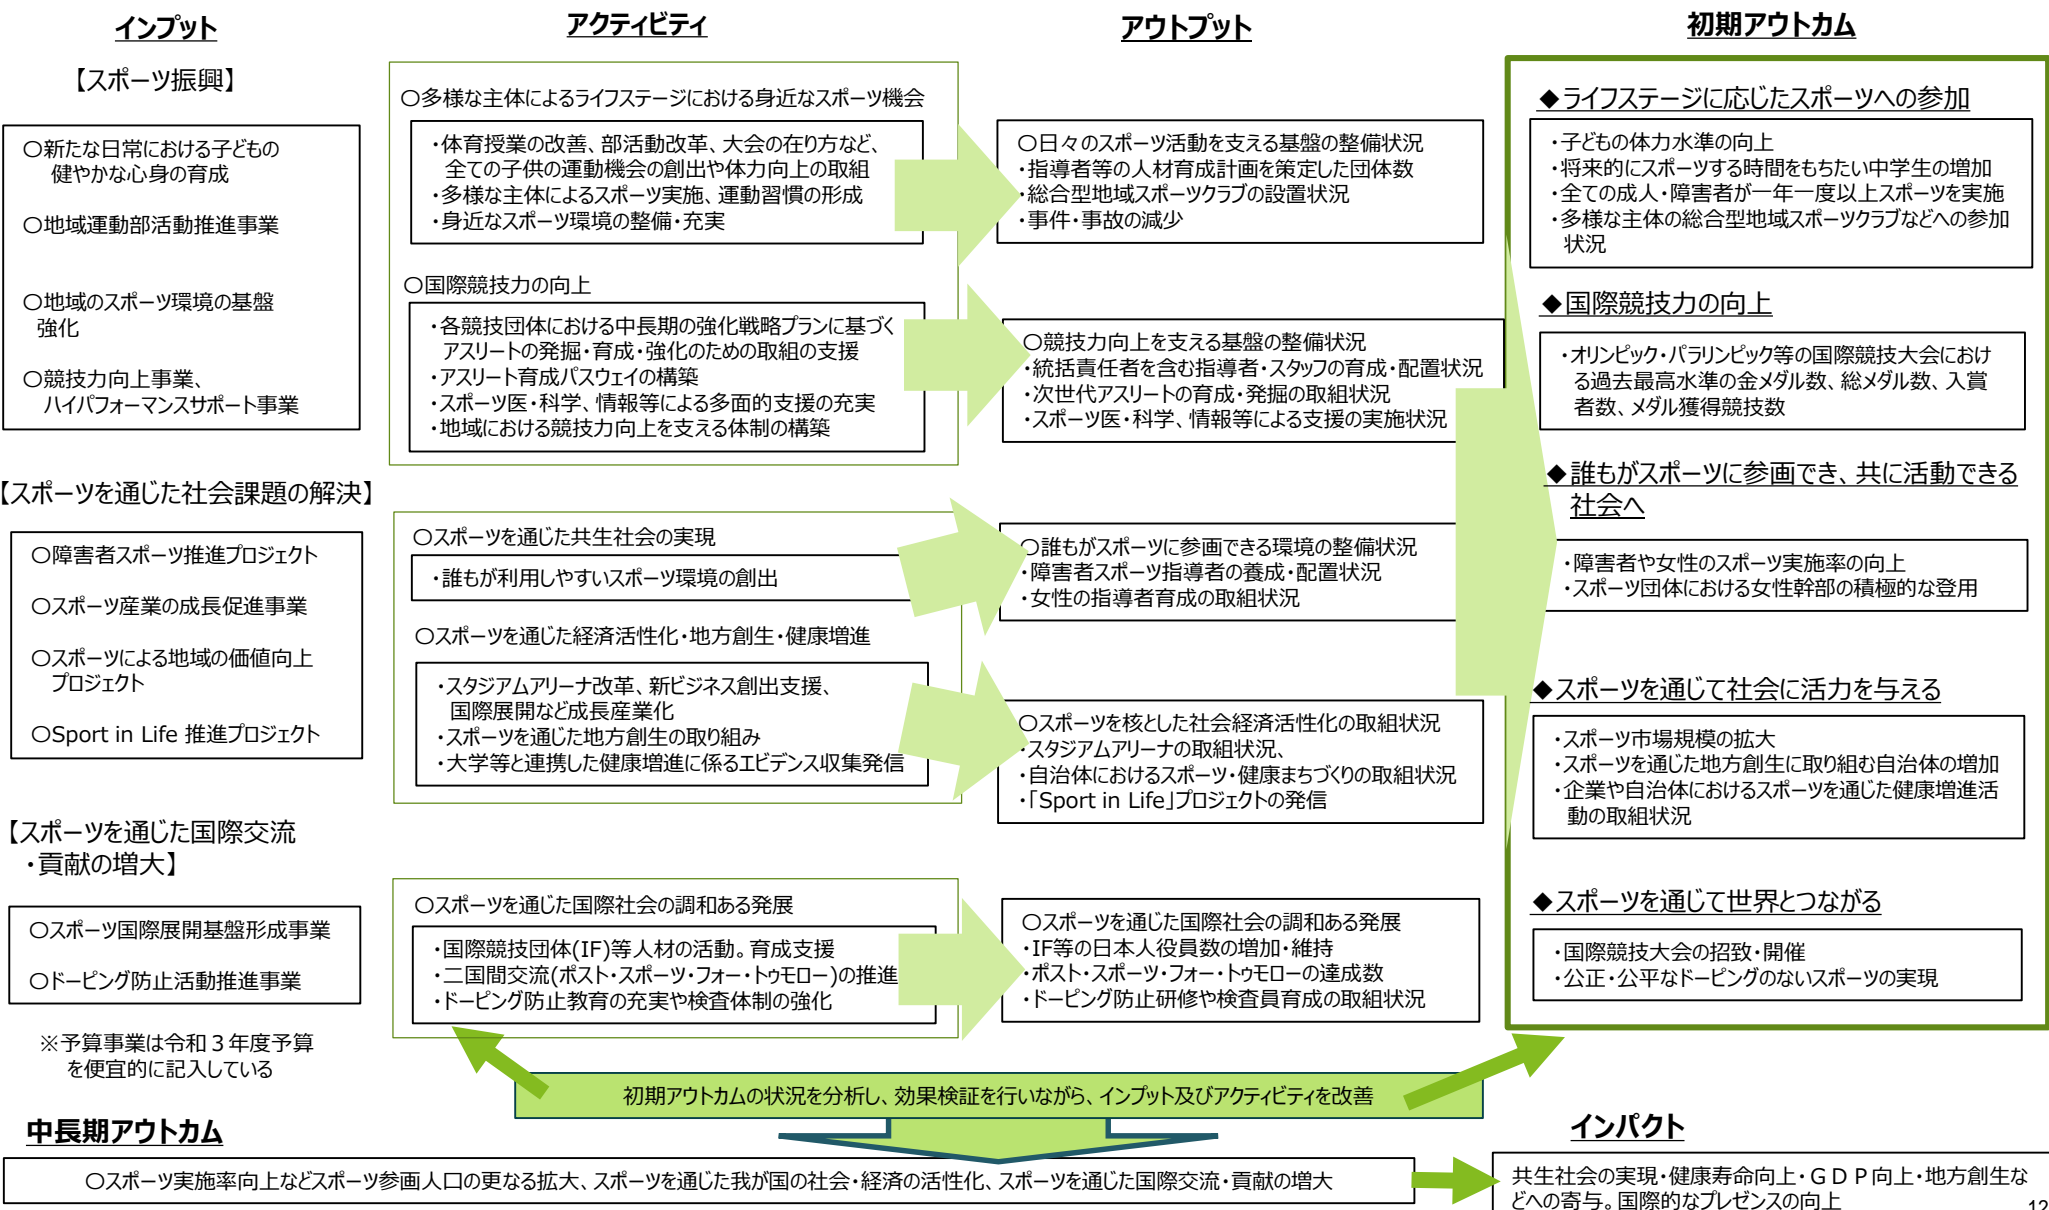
インプット

【スポーツ振興】

○新たな日常における子どもの健やかな心身の育成

○地域運動部活動推進事業

○地域のスポーツ環境の基盤強化

○競技力向上事業、ハイパフォーマンスサポート事業

【スポーツを通じた社会課題の解決】

○障害者スポーツ推進プロジェクト

○スポーツ産業の成長促進事業

○スポーツによる地域の価値向上プロジェクト

○Sport in Life 推進プロジェクト

【スポーツを通じた国際交流・貢献の増大】

○スポーツ国際展開基盤形成事業

○ドーピング防止活動推進事業

※予算事業は令和３年度予算を便宜的に記入している

アクティビティ

○多様な主体によるライフステージにおける身近なスポーツ機会

・体育授業の改善、部活動改革、大会の在り方など、全ての子供の運動機会の創出や体力向上の取組
・多様な主体によるスポーツ実施、運動習慣の形成
・身近なスポーツ環境の整備・充実

○国際競技力の向上

・各競技団体における中長期の強化戦略プランに基づくアスリートの発掘・育成・強化のための取組の支援
・アスリート育成パスウェイの構築
・スポーツ医・科学、情報等による多面的支援の充実
・地域における競技力向上を支える体制の構築

○スポーツを通じた共生社会の実現

・誰もが利用しやすいスポーツ環境の創出

○スポーツを通じた経済活性化・地方創生・健康増進

・スタジアムアリーナ改革、新ビジネス創出支援、国際展開など成長産業化
・スポーツを通じた地方創生の取り組み
・大学等と連携した健康増進に係るエビデンス収集発信

○スポーツを通じた国際社会の調和ある発展

・国際競技団体(IF)等人材の活動。育成支援
・二国間交流(ポスト・スポーツ・フォー・トゥモロー)の推進
・ドーピング防止教育の充実や検査体制の強化

アウトプット

○日々のスポーツ活動を支える基盤の整備状況
・指導者等の人材育成計画を策定した団体数
・総合型地域スポーツクラブの設置状況
・事件・事故の減少

○競技力向上を支える基盤の整備状況
・統括責任者を含む指導者・スタッフの育成・配置状況
・次世代アスリートの育成・発掘の取組状況
・スポーツ医・科学、情報等による支援の実施状況

○誰もがスポーツに参画できる環境の整備状況
・障害者スポーツ指導者の養成・配置状況
・女性の指導者育成の取組状況

○スポーツを核とした社会経済活性化の取組状況
・スタジアムアリーナの取組状況、
・自治体におけるスポーツ・健康まちづくりの取組状況
・「Sport in Life」プロジェクトの発信

○スポーツを通じた国際社会の調和ある発展
・IF等の日本人役員数の増加・維持
・ポスト・スポーツ・フォー・トゥモローの達成数
・ドーピング防止研修や検査員育成の取組状況

初期アウトカム

◆ライフステージに応じたスポーツへの参加

・子どもの体力水準の向上
・将来的にスポーツする時間をもちたい中学生の増加
・全ての成人・障害者が一年一度以上スポーツを実施
・多様な主体の総合型地域スポーツクラブなどへの参加状況

◆国際競技力の向上

・オリンピック・パラリンピック等の国際競技大会における過去最高水準の金メダル数、総メダル数、入賞者数、メダル獲得競技数

◆誰もがスポーツに参画でき、共に活動できる社会へ

・障害者や女性のスポーツ実施率の向上
・スポーツ団体における女性幹部の積極的な登用

◆スポーツを通じて社会に活力を与える

・スポーツ市場規模の拡大
・スポーツを通じた地方創生に取り組む自治体の増加
・企業や自治体におけるスポーツを通じた健康増進活動の取組状況

◆スポーツを通じて世界とつながる

・国際競技大会の招致・開催
・公正・公平なドーピングのないスポーツの実現

初期アウトカムの状況を分析し、効果検証を行いながら、インプット及びアクティビティを改善

中長期アウトカム

○スポーツ実施率向上などスポーツ参画人口の更なる拡大、スポーツを通じた我が国の社会・経済の活性化、スポーツを通じた国際交流・貢献の増大

インパクト

共生社会の実現・健康寿命向上・ＧＤＰ向上・地方創生などへの寄与。国際的なプレゼンスの向上

12